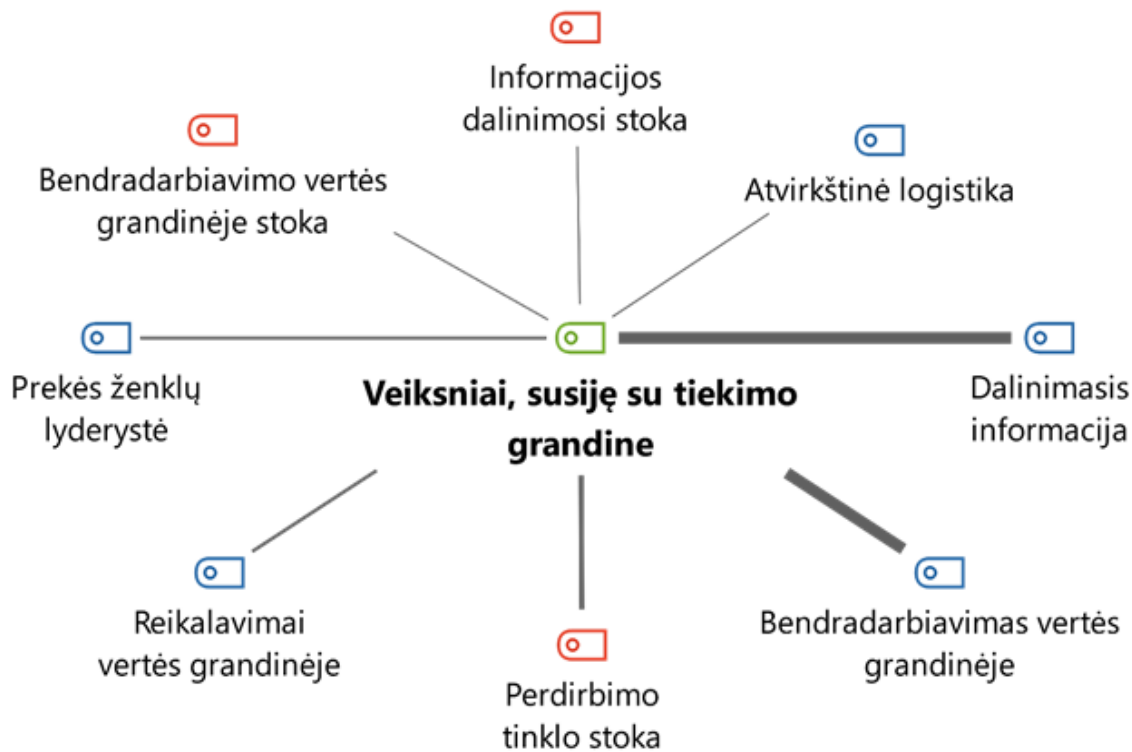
Informacijos dalinimosi stoka

Bendradarbiavimo vertės grandinėje stoka

Atvirkštinė logistika

Prekės ženklų lyderystė

Veiksniai, susiję su tiekimo grandine

Dalinimasis informacija

Reikalavimai vertės grandinėje

Perdirbimo tinklo stoka

Bendradarbiavimas vertės grandinėje